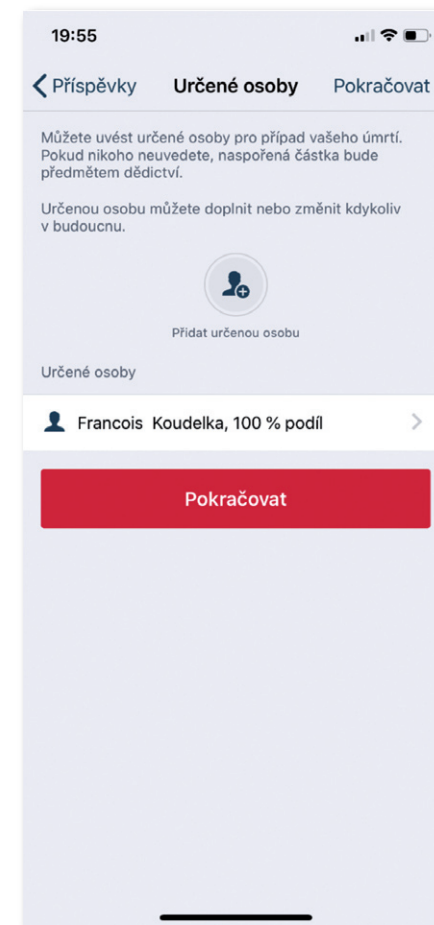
19:55

Příspěvky Určené osoby Pokračovat

Můžete uvést určené osoby pro případ vašeho úmrtí. Pokud nikoho neuvedete, naspořená částka bude předmětem dědictví.

Určenou osobu můžete doplnit nebo změnit kdykoliv v budoucnu.

Přidat určenou osobu

Určené osoby

Francois Koudelka, 100 % podíl

Pokračovat